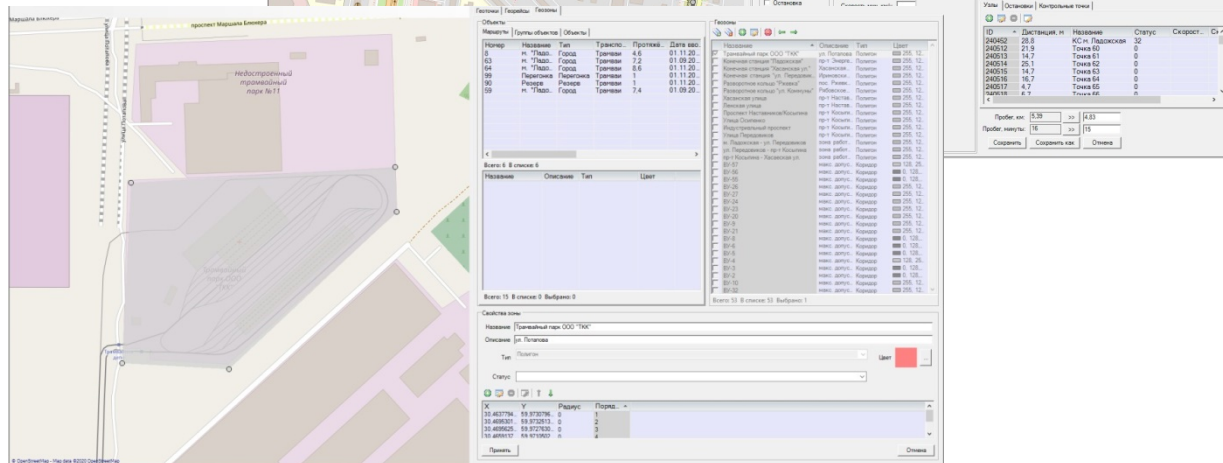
Маршала Блюхера
проспект Маршала Блюхера
Недостроенный трамвайный парк №11
улица Потапова
ТКК
© OpenStreetMap - Map data ©2020 OpenStreetMap

Остановка

Геотоки | Георейсы | Геозоны

Объекты
Маршруты | Группы объектов | Объекты

| Номер | Название | Тип | Транспо... | Протяжё... | Дата вво... |
|---|---|---|---|---|---|
| 8 | м. "Ладо... | Город | Трамваи | 4,6 | 01.11.20... |
| 63 | м. "Ладо... | Город | Трамваи | 7,2 | 01.09.20... |
| 64 | м. "Ладо... | Город | Трамваи | 8,6 | 01.11.20... |
| 99 | Перегонка | Перегонка | Трамваи | 1 | 01.11.20... |
| 90 | Резерв | Резерв | Трамваи | 1 | 01.11.20... |
| 59 | м. "Ладо... | Город | Трамваи | 7,4 | 01.09.20... |

Всего: 6 В списке: 6

| Название | Описание | Тип | Цвет |
|---|---|---|---|

Всего: 15 В списке: 0 Выбрано: 0

Геозоны

| Название | Описание | Тип | Цвет |
|---|---|---|---|
| Трамвайный парк ООО "ТКК" | ул. Потапова | Полигон | 255, 12... |
| Конечная станция "Ладожская" | пр-т Энерге... | Полигон | 255, 12... |
| Конечная станция "Хасанская ул" | Хасанская... | Полигон | 255, 12... |
| Конечная станция "ул. Передовиков" | Ириновск... | Полигон | 255, 12... |
| Разворотное кольцо "Резерв" | пос. Резе... | Полигон | 255, 12... |
| Разворотное кольцо "ул. Коммуны" | Рябовское... | Полигон | 255, 12... |
| Хасанская улица | пр-т Настав... | Полигон | 255, 12... |
| Ленская улица | пр-т Настав... | Полигон | 255, 12... |
| Проспект Наставников/Косыгина | пр-т Косыги... | Полигон | 255, 12... |
| Улица Осипенко | пр-т Косыги... | Полигон | 255, 12... |
| Индустриальный проспект | пр-т Косыги... | Полигон | 255, 12... |
| Улица Передовиков | пр-т Косыги... | Полигон | 255, 12... |
| м. Ладожская - ул. Передовиков | зона работ... | Полигон | 255, 12... |
| ул. Передовиков - пр-т Косыгина | зона работ... | Полигон | 255, 12... |
| пр-т Косыгина - Хасанская ул. | зона работ... | Полигон | 255, 12... |
| BY-57 | макс. допус... | Коридор | 0, 128,... |
| BY-56 | макс. допус... | Коридор | 0, 128,... |
| BY-55 | макс. допус... | Коридор | 0, 128,... |
| BY-26 | макс. допус... | Коридор | 0, 128,... |
| BY-27 | макс. допус... | Коридор | 0, 128,... |
| BY-24 | макс. допус... | Коридор | 0, 128,... |
| BY-23 | макс. допус... | Коридор | 0, 128,... |
| BY-20 | макс. допус... | Коридор | 0, 128,... |
| BY-9 | макс. допус... | Коридор | 0, 128,... |
| BY-21 | макс. допус... | Коридор | 0, 128,... |
| BY-8 | макс. допус... | Коридор | 0, 128,... |
| BY-6 | макс. допус... | Коридор | 0, 128,... |
| BY-5 | макс. допус... | Коридор | 0, 128,... |
| BY-4 | макс. допус... | Коридор | 0, 128,... |
| BY-2 | макс. допус... | Коридор | 0, 128,... |
| BY-3 | макс. допус... | Коридор | 0, 128,... |
| BY-1 | макс. допус... | Коридор | 0, 128,... |
| BY-10 | макс. допус... | Коридор | 0, 128,... |
| BY-32 | макс. допус... | Коридор | 0, 128,... |

Всего: 53 В списке: 53 Выбрано: 1

Свойства зоны:
Название: Трамвайный парк ООО "ТКК"
Описание: ул. Потапова
Тип: Полигон
Цвет
Статус

| X | Y | Радиус | Поряд... |
|---|---|---|---|
| 30.4637784... | 59.9730796... | 0 | 1 |
| 30.4695301... | 59.9732613... | 0 | 2 |
| 30.4695625... | 59.9727630... | 0 | 3 |
| 30.4650137... | 59.9733507... | 0 | 4 |

Принять
Отмена

Скорость, км/ч:

Узлы | Остановки | Контрольные точки

| ID | Дистанция, м | Название | Статус | Скорост... | С... |
|---|---|---|---|---|---|
| 240452 | 28,8 | КС м. Ладожская | 32 | | |
| 240512 | 21,9 | Точка 60 | 0 | | |
| 240513 | 14,7 | Точка 61 | 0 | | |
| 240514 | 25,1 | Точка 62 | 0 | | |
| 240515 | 14,7 | Точка 63 | 0 | | |
| 240516 | 16,7 | Точка 64 | 0 | | |
| 240517 | 4,7 | Точка 65 | 0 | | |
| 240518 | 6,7 | Точка 66 | | | |

Пробег, км: 5,39 >> 4,83
Пробег, минуты: 16 >> 15
Сохранить | Сохранить как | Отмена